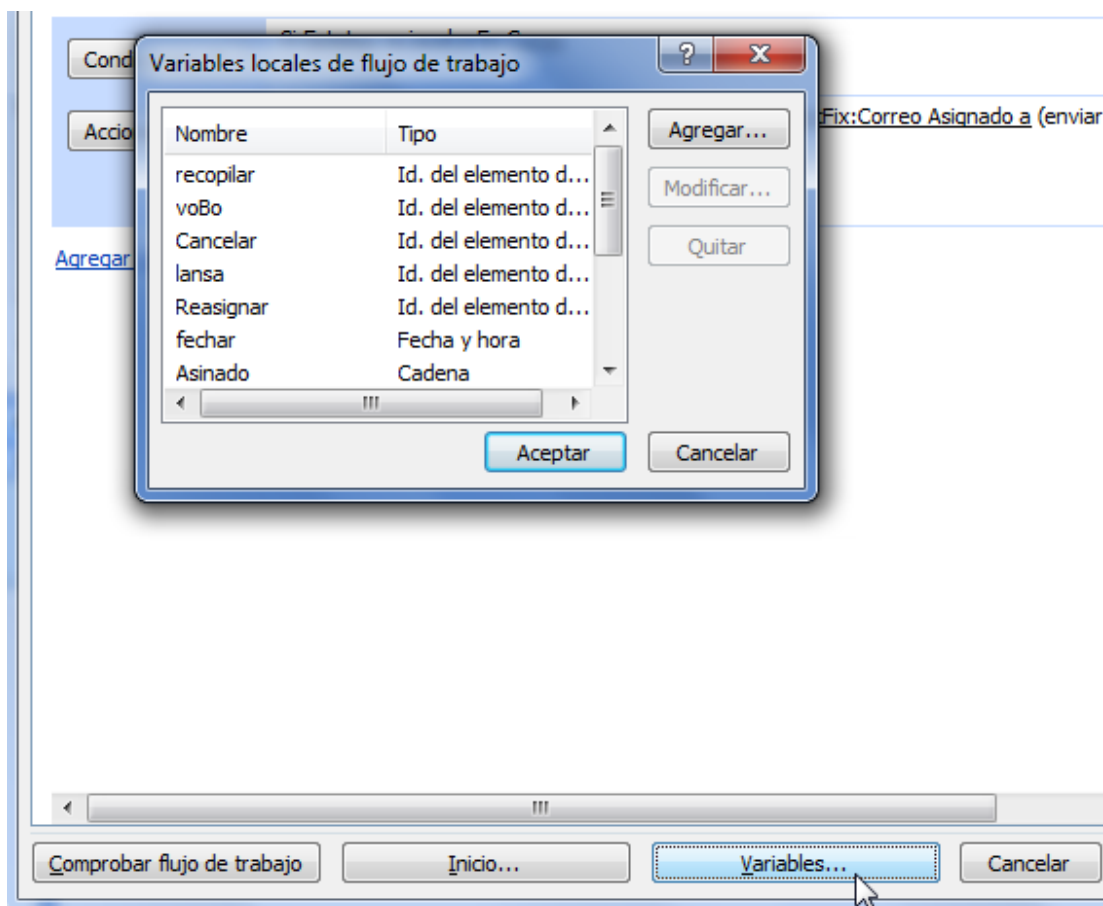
Cond

Accio

:Fix:Correo Asignado a (enviar

Agregar

Variables locales de flujo de trabajo

?

X

| Nombre | Tipo |
|---|---|
| recopilar | Id. del elemento d... |
| voBo | Id. del elemento d... |
| Cancelar | Id. del elemento d... |
| lansa | Id. del elemento d... |
| Reasignar | Id. del elemento d... |
| fechar | Fecha y hora |
| Asinado | Cadena |

Agregar...

Modificar...

Quitar

Aceptar

Cancelar

Comprobar flujo de trabajo

Inicio...

Variables...

Cancelar